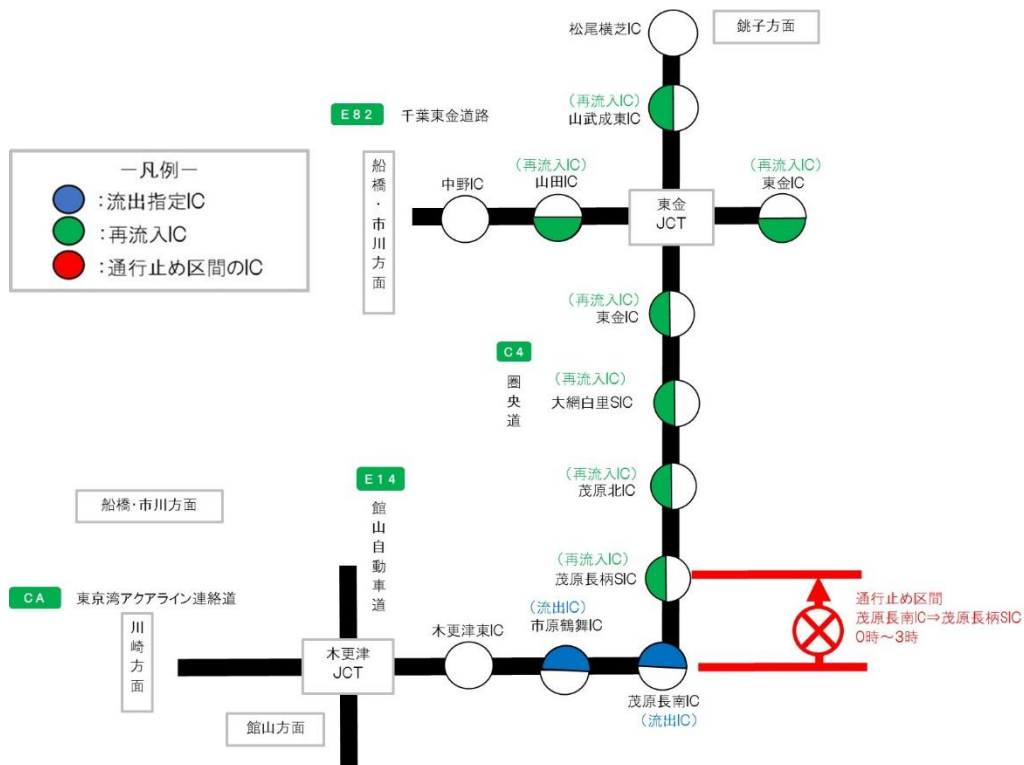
松尾横芝IC
銚子方面
E82 千葉東金道路
(再流入IC)
山武成東IC
一凡例一
:流出指定IC
:再流入IC
:通行止め区間のIC
船橋・市川方面
中野IC
(再流入IC)
山田IC
東金
JCT
(再流入IC)
東金IC
(再流入IC)
東金IC
C4
圏央道
(再流入IC)
大網白里SIC
E14
(再流入IC)
茂原北IC
船橋・市川方面
館山自動車道
(再流入IC)
茂原長柄SIC
通行止め区間
茂原長南IC⇒茂原長柄SIC
0時～3時
CA 東京湾アクアライン連絡道
(流出IC)
市原鶴舞IC
木更津東IC
川崎方面
木更津
JCT
茂原長南IC
(流出IC)
館山方面